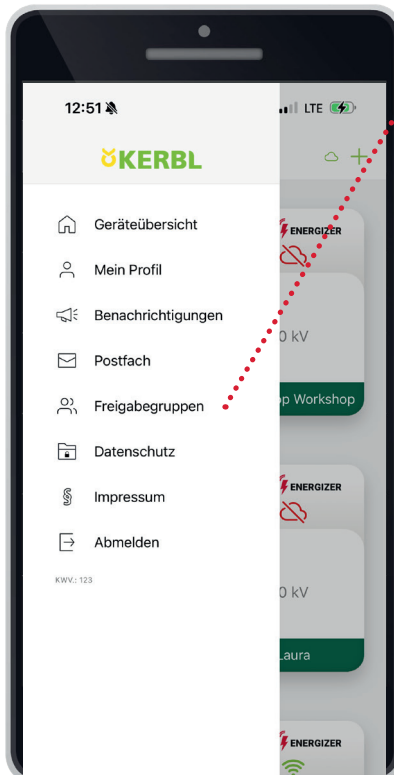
12:51

LTE

KERBL

Geräteübersicht

Mein Profil

Benachrichtigungen

Postfach

Freigabegruppen

Datenschutz

Impressum

Abmelden

KWV.: 123

ENERGIZER

0 kV

p Workshop

ENERGIZER

0 kV

Laura

ENERGIZER